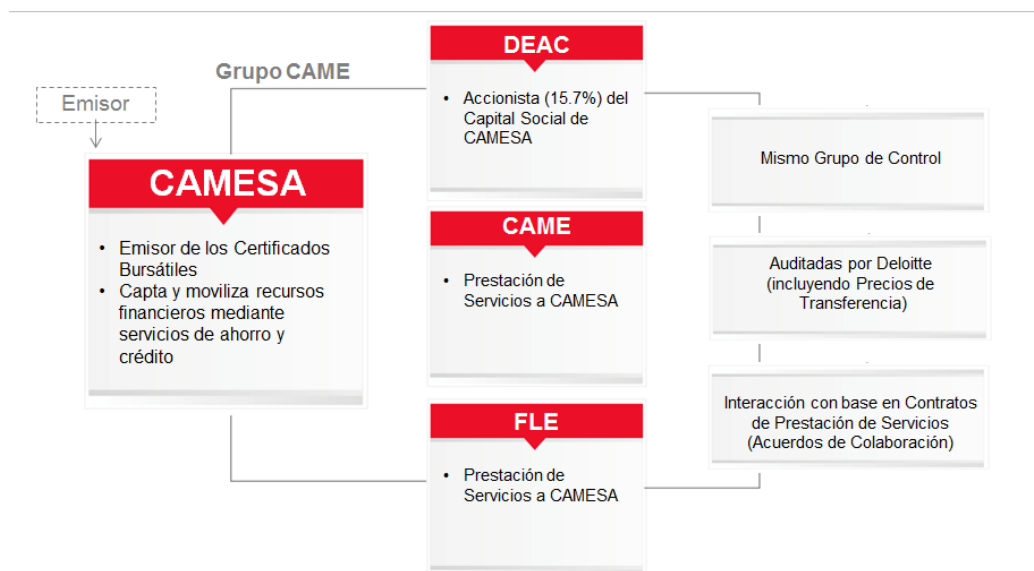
Grupo CAME

Emisor

CAMESA

• Emisor de los Certificados Bursátiles
• Capta y moviliza recursos financieros mediante servicios de ahorro y crédito

DEAC

• Accionista (15.7%) del Capital Social de CAMESA

CAME

• Prestación de Servicios a CAMESA

FLE

• Prestación de Servicios a CAMESA

Mismo Grupo de Control

Auditadas por Deloitte (incluyendo Precios de Transferencia)

Interacción con base en Contratos de Prestación de Servicios (Acuerdos de Colaboración)